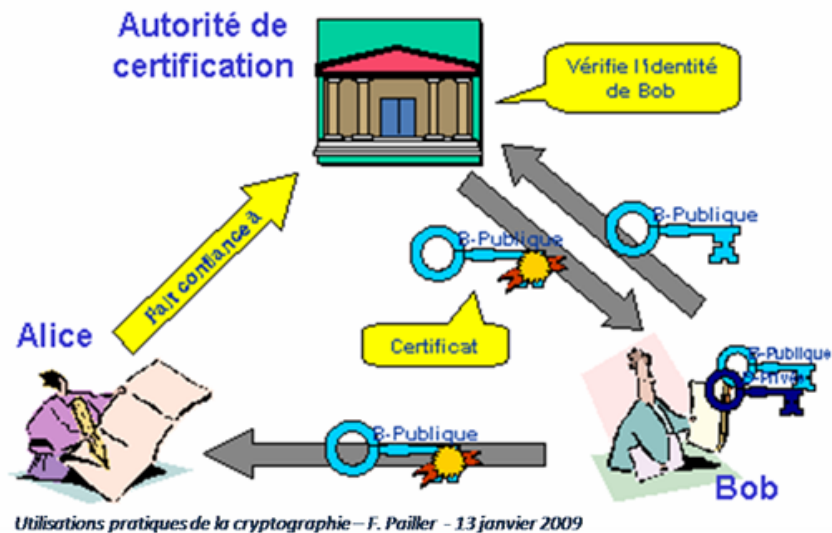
Autorité de certification

Vérifie l'identité de Bob

B-Publique

B-Publique

Fait confiance à

Certificat

Alice

B-Publique

B-Privé

B-Publique

Bob

Utilisations pratiques de la cryptographie – F. Pailler - 13 janvier 2009